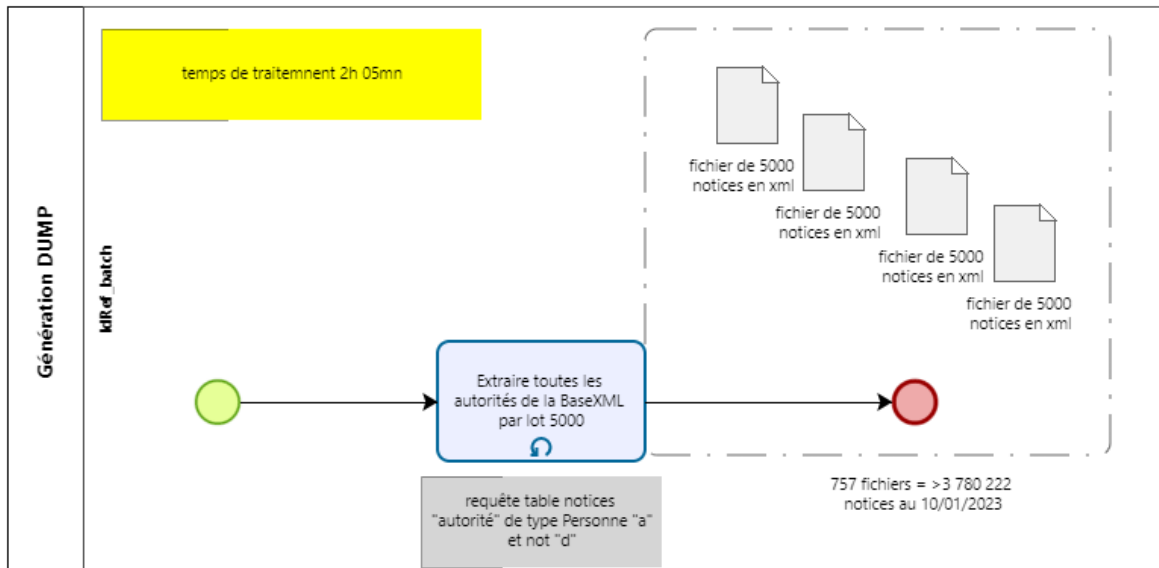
Génération DUMP

IdRef_batch

temps de traitemnent 2h 05mn

fichier de 5000 notices en xml

fichier de 5000 notices en xml

fichier de 5000 notices en xml

fichier de 5000 notices en xml

Extraire toutes les autorités de la BaseXML par lot 5000

requête table notices "autorité" de type Personne "a" et not "d"

757 fichiers = >3 780 222 notices au 10/01/2023